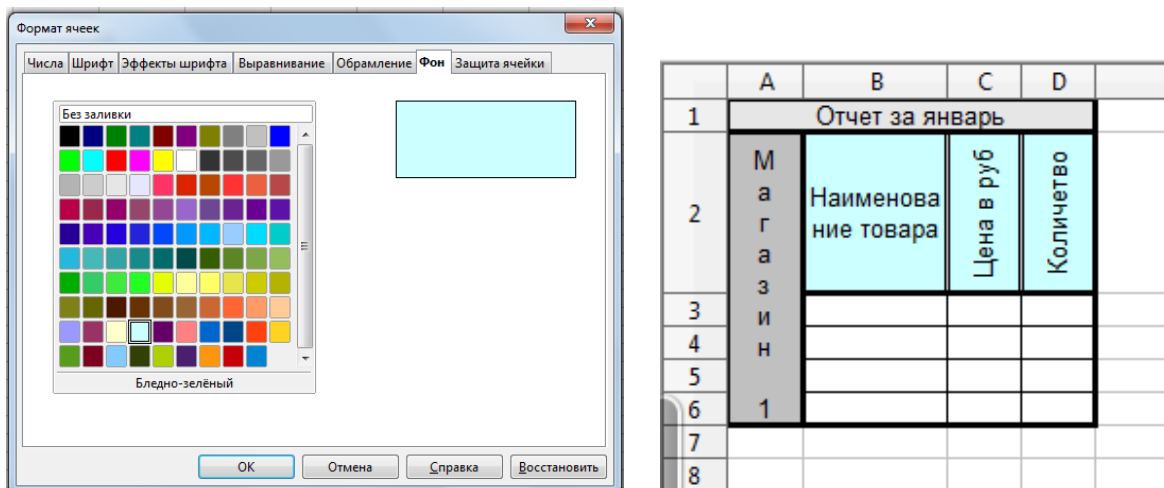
Формат ячеек

Числа | Шрифт | Эффекты шрифта | Выравнивание | Обрамление | Фон | Защита ячейки

Без заливки

Бледно-зелёный

OK | Отмена | Справка | Восстановить

|   | A | B | C | D |
|---|---|---|---|---|
| 1 | Отчет за январь | | | |
| 2 | Магазин 1 | Наименование товара | Цена в руб | Количетво |
| 3 | | | | |
| 4 | | | | |
| 5 | | | | |
| 6 | | | | |
| 7 | | | | |
| 8 | | | | |